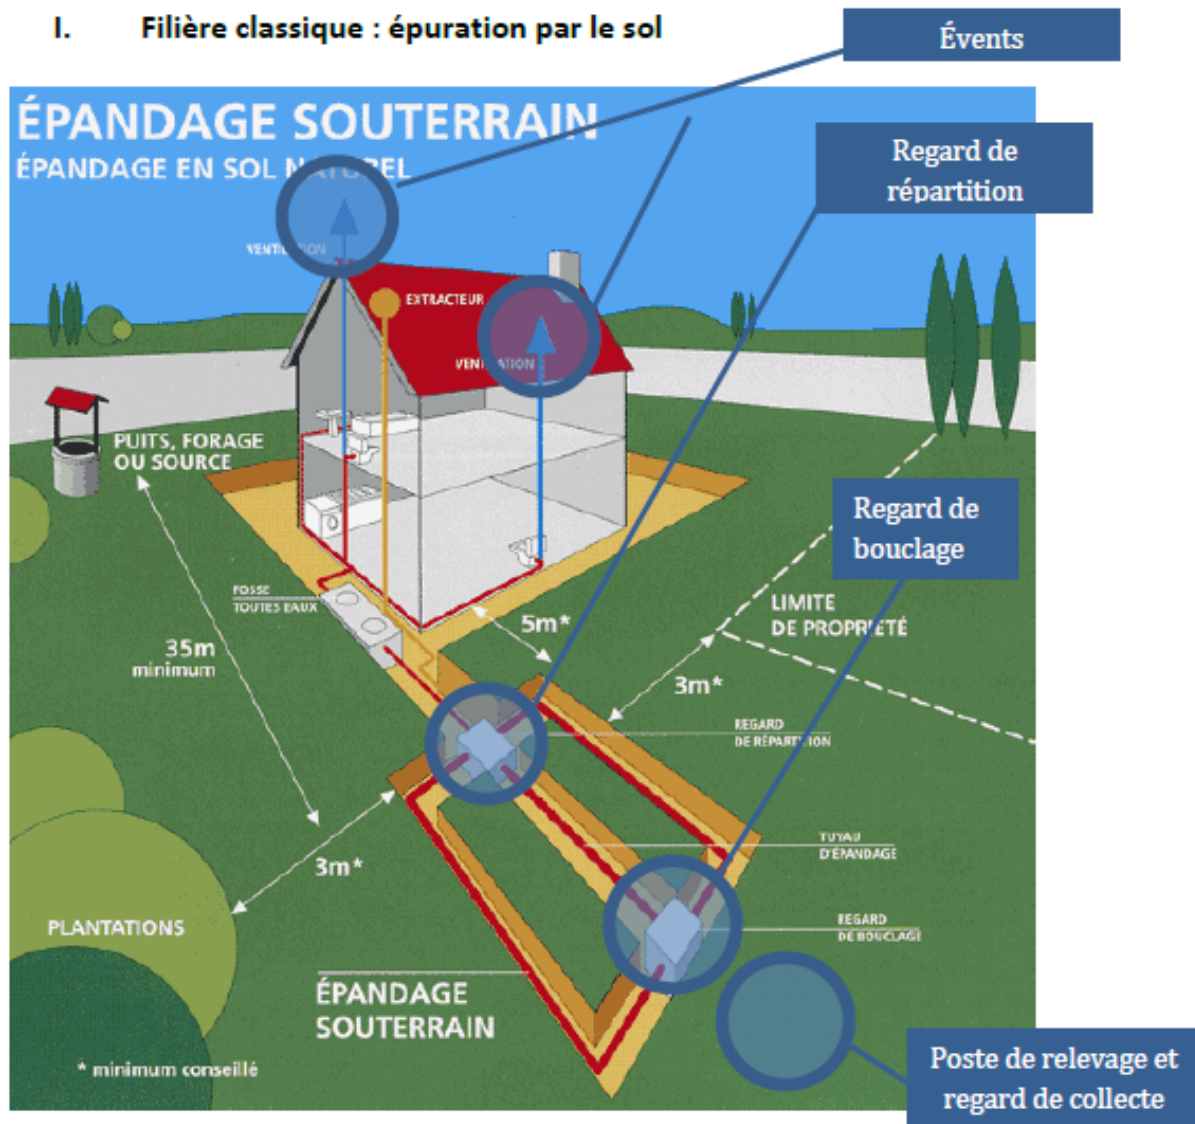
I. Filière classique : épuration par le sol

Évents

ÉPANDAGE SOUTERRAIN
ÉPANDAGE EN SOL N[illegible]EL

Regard de répartition

VENTI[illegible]ION
EXTRACTEUR
VEN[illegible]ATION

PUITS, FORAGE OU SOURCE

Regard de bouclage

FOSSE TOUTES EAUX
5m*
LIMITE DE PROPR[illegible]ÉTÉ
35m minimum
3m*
REGARD DE RÉPAR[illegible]ION
TUYAU D'ÉPANDAGE
3m*
REGARD DE BOUCLAGE
PLANTATIONS
ÉPANDAGE SOUTERRAIN
* minimum conseillé

Poste de relevage et regard de collecte